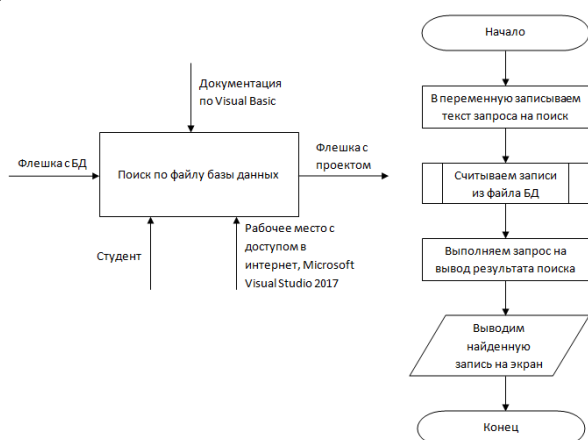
Документация по Visual Basic

Флешка с БД

Поиск по файлу базы данных

Флешка с проектом

Студент

Рабочее место с доступом в интернет, Microsoft Visual Studio 2017

Начало

В переменную записываем текст запроса на поиск

Считываем записи из файла БД

Выполняем запрос на вывод результата поиска

Выводим найденную запись на экран

Конец